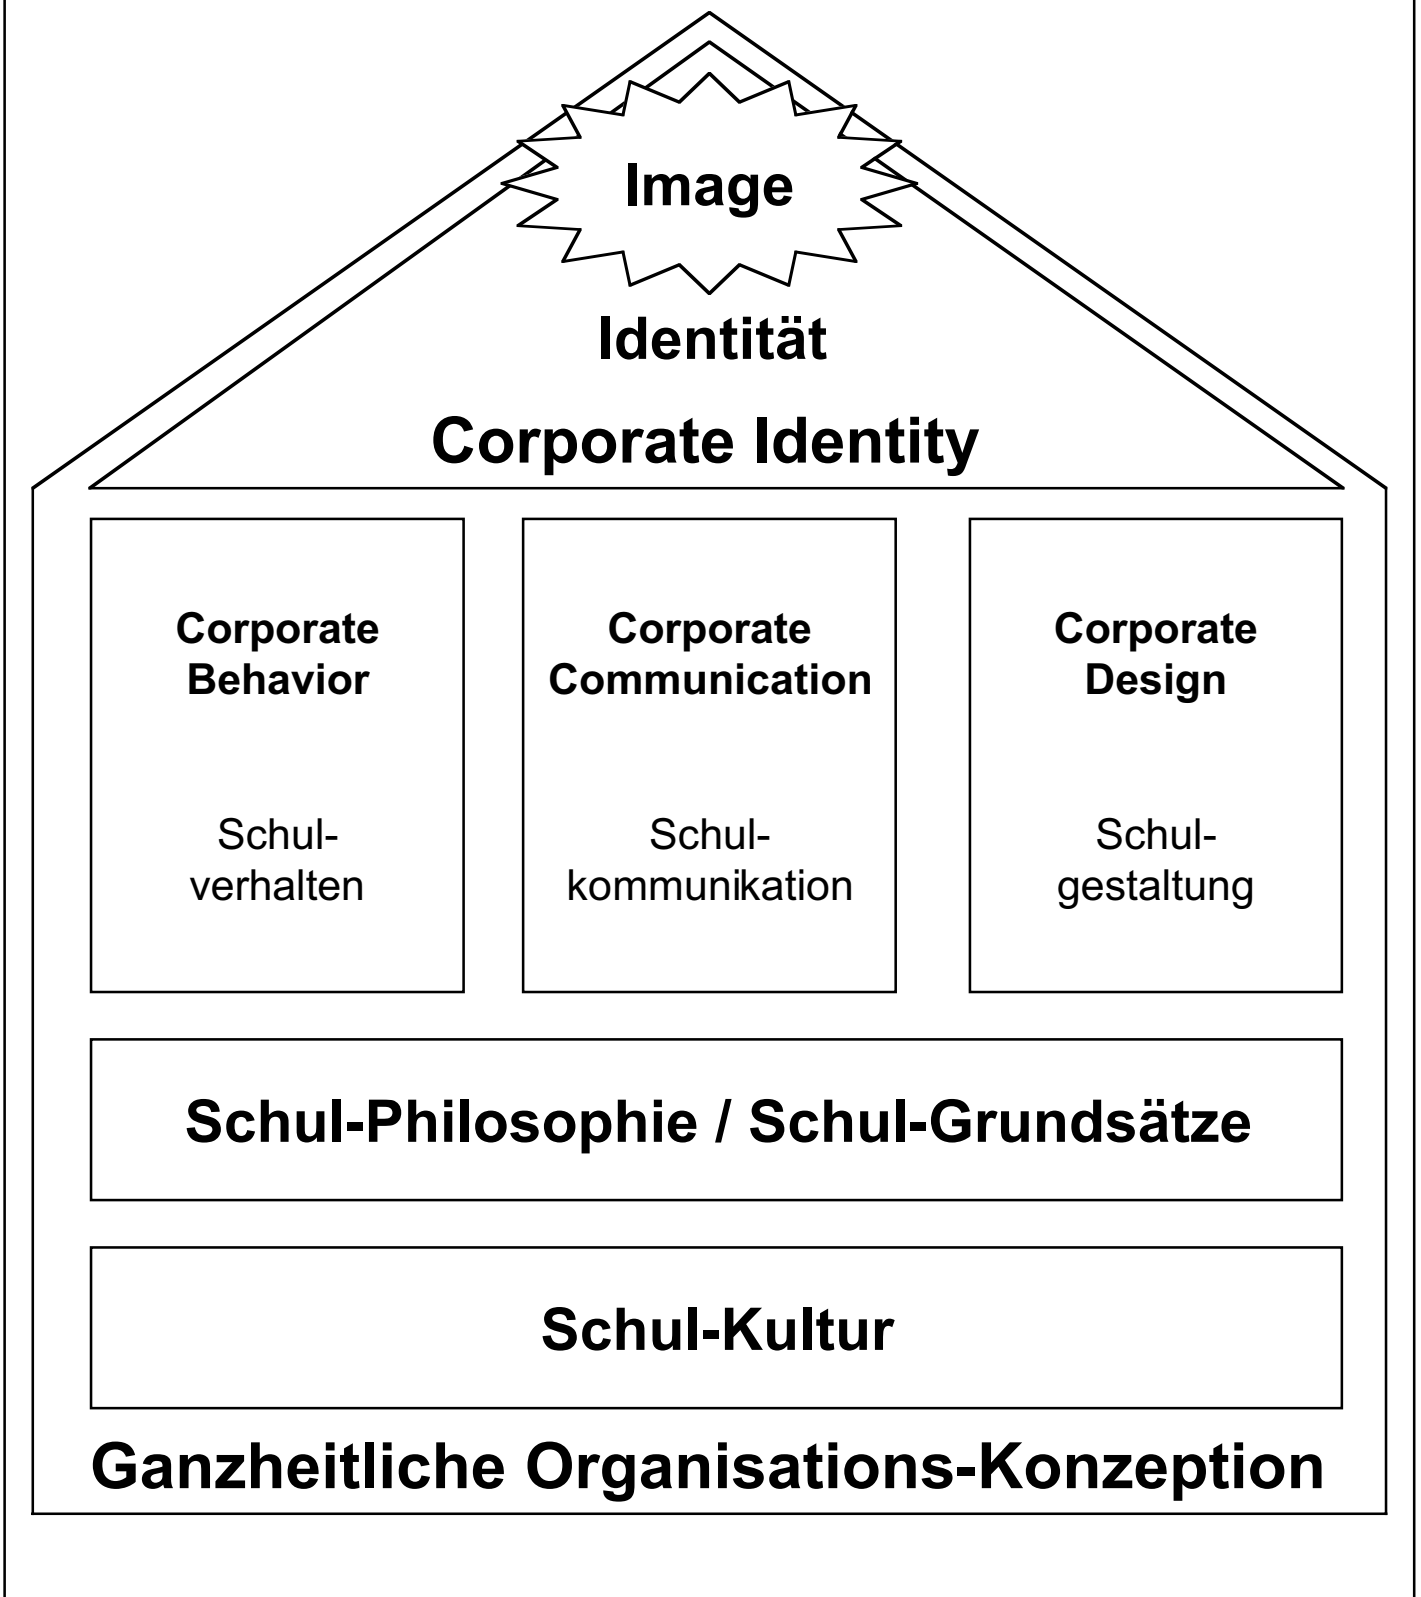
Image

Identität

Corporate Identity

Corporate Behavior

Schulverhalten

Corporate Communication

Schulkommunikation

Corporate Design

Schulgestaltung

Schul-Philosophie / Schul-Grundsätze

Schul-Kultur

Ganzheitliche Organisations-Konzeption